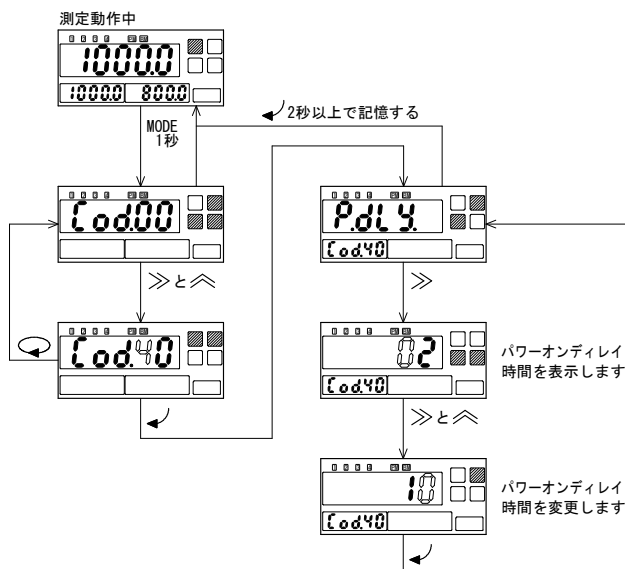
測定動作中

10000

1000.0 800.0

MODE
1秒

2秒以上で記憶する

Cod.00

≫と︽

Cod.40

P.dLY.

Cod.40

≫

02

Cod.40

パワーオンディレイ時間を表示します

≫と︽

10

Cod.40

パワーオンディレイ時間を変更します